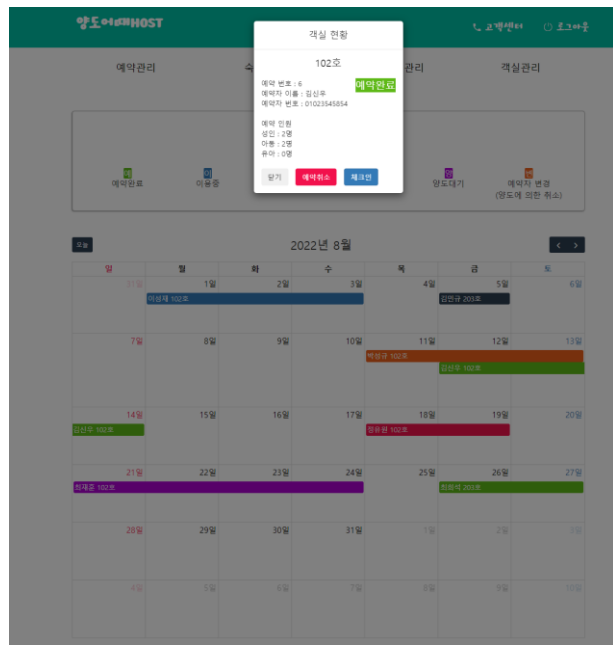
양도어때HOST

고객센터 로그아웃

예약관리 수 관리 객실관리

객실 현황

102호

예약 번호 : 6
예약자 이름 : 김신우
예약자 번호 : 01023545854

예약완료

예약 인원
성인 : 2명
아동 : 2명
유아 : 0명

닫기 예약취소 체크인

예약완료 이용중 양도대기 예약자 변경 (양도에 의한 취소)

오늘

2022년 8월

| 일 | 월 | 화 | 수 | 목 | 금 | 토 |
|---|---|---|---|---|---|---|
| 31일 | 1일 | 2일 | 3일 | 4일 | 5일 | 6일 |
| | 이성재 102호 | | | | 김민규 203호 | |
| 7일 | 8일 | 9일 | 10일 | 11일 | 12일 | 13일 |
| | | | | 박성규 102호 | | |
| | | | | | 김신우 102호 | |
| 14일 | 15일 | 16일 | 17일 | 18일 | 19일 | 20일 |
| 김신우 102호 | | | | 정유원 102호 | | |
| 21일 | 22일 | 23일 | 24일 | 25일 | 26일 | 27일 |
| 최재윤 102호 | | | | | 최원석 203호 | |
| 28일 | 29일 | 30일 | 31일 | 1일 | 2일 | 3일 |
| 4일 | 5일 | 6일 | 7일 | 8일 | 9일 | 10일 |